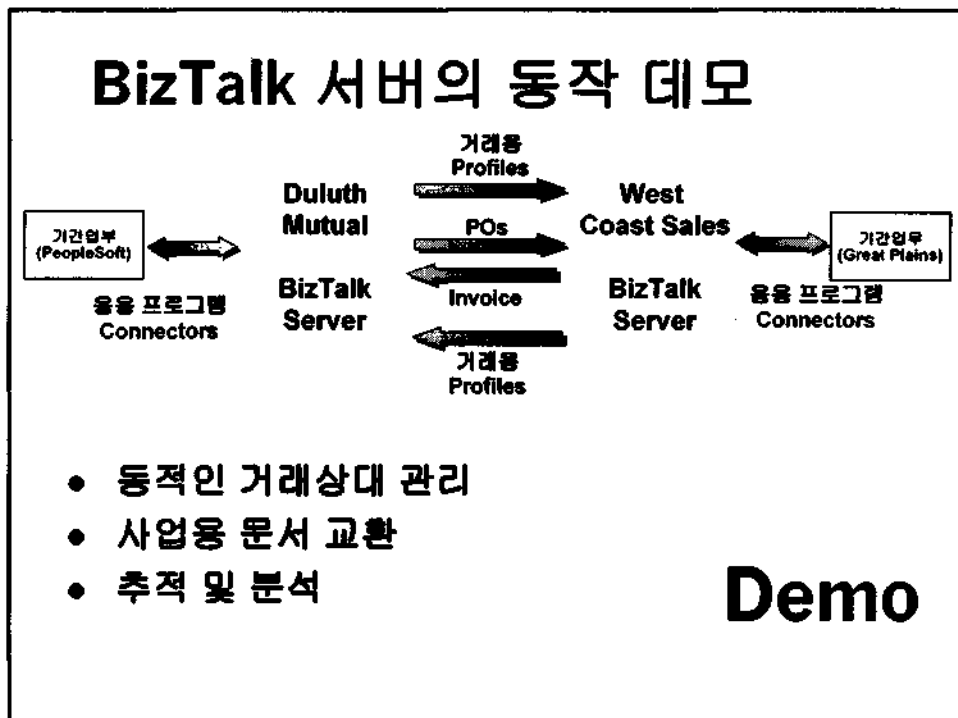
BizTalk 서버의 동작 데모

기간업부
(PeopleSoft)

응용 프로그램
Connectors

Duluth
Mutual

BizTalk
Server

거래용
Profiles

POs

Invoice

거래용
Profiles

West
Coast Sales

BizTalk
Server

기간업무
(Great Plains)

응용 프로그램
Connectors

- 동적인 거래상대 관리
- 사업용 문서 교환
- 추적 및 분석

Demo